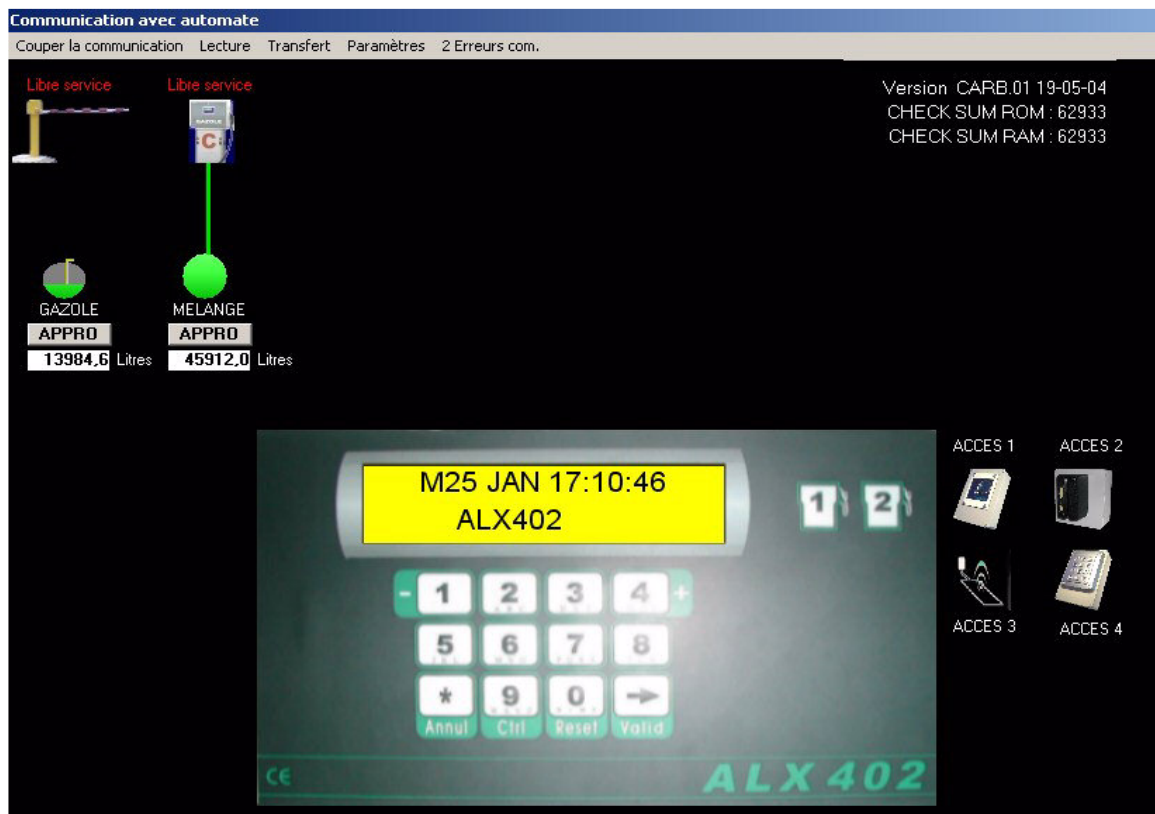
Communication avec automate

Couper la communication Lecture Transfert Paramètres 2 Erreurs com.

Libre service

Libre service

C

Version CARB.01 19-05-04
CHECK SUM ROM : 62933
CHECK SUM RAM : 62933

GAZOLE
APPRO
13984,6 Litres

MELANGE
APPRO
45912,0 Litres

M25 JAN 17:10:46
ALX402

1 2

- 1 2 3 4 +
5 6 7 8
* 9 0 →
Annul Ctrl Reset Valid

CE

ALX 402

ACCES 1
ACCES 2
ACCES 3
ACCES 4